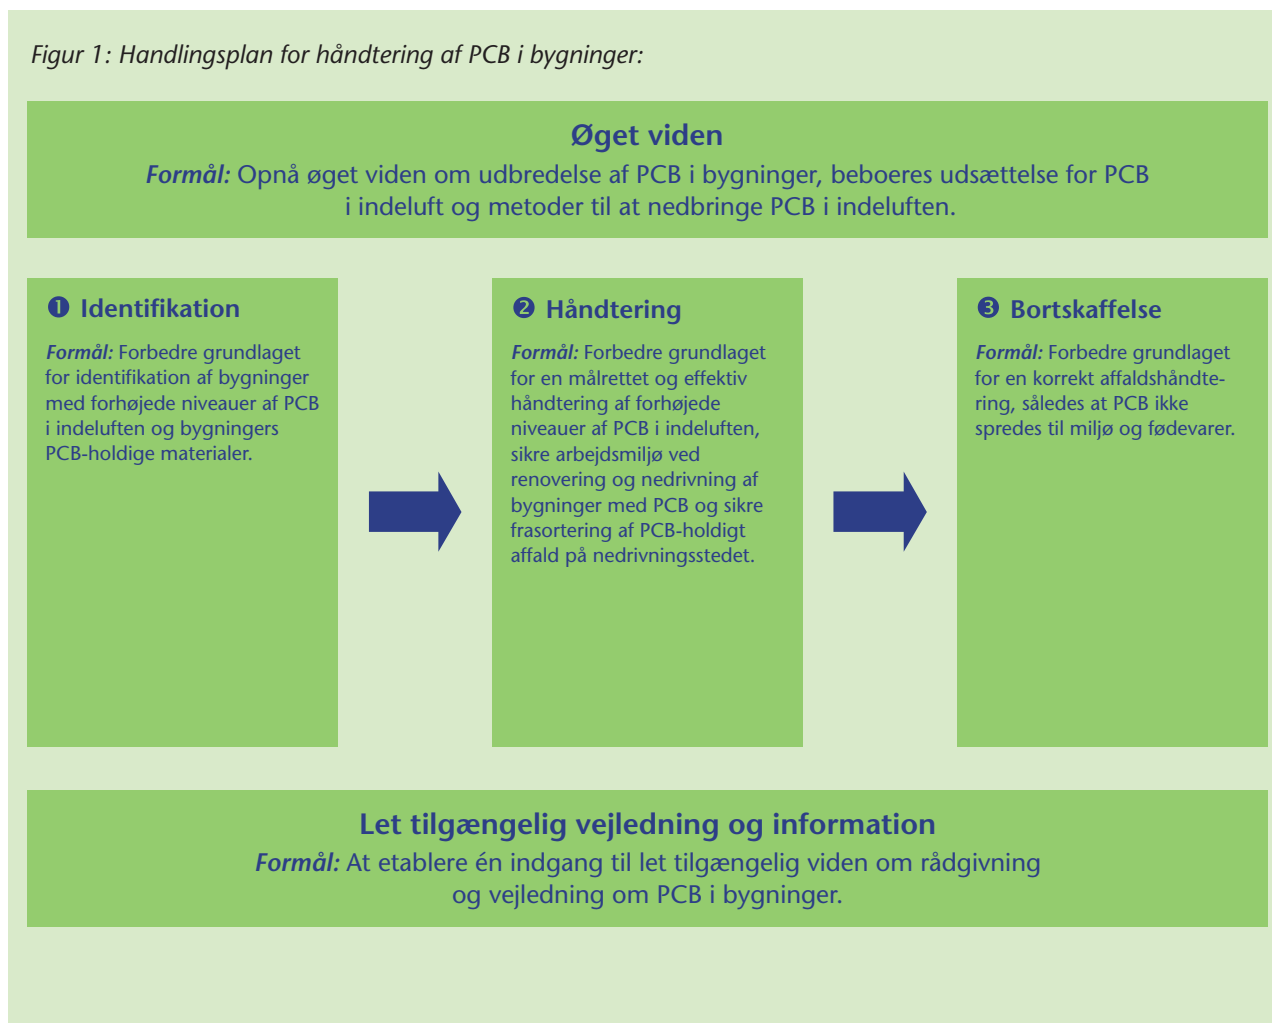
Figur 1: Handlingsplan for håndtering af PCB i bygninger:

Øget viden
Formål: Opnå øget viden om udbredelse af PCB i bygninger, beboeres udsættelse for PCB i indeluft og metoder til at nedbringe PCB i indeluften.

❶ Identifikation
Formål: Forbedre grundlaget for identifikation af bygninger med forhøjede niveauer af PCB i indeluften og bygningers PCB-holdige materialer.

❷ Håndtering
Formål: Forbedre grundlaget for en målrettet og effektiv håndtering af forhøjede niveauer af PCB i indeluften, sikre arbejdsmiljø ved renovering og nedrivning af bygninger med PCB og sikre frasortering af PCB-holdigt affald på nedrivningsstedet.

❸ Bortskaffelse
Formål: Forbedre grundlaget for en korrekt affaldshåndtering, således at PCB ikke spredes til miljø og fødevarer.

Let tilgængelig vejledning og information
Formål: At etablere én indgang til let tilgængelig viden om rådgivning og vejledning om PCB i bygninger.